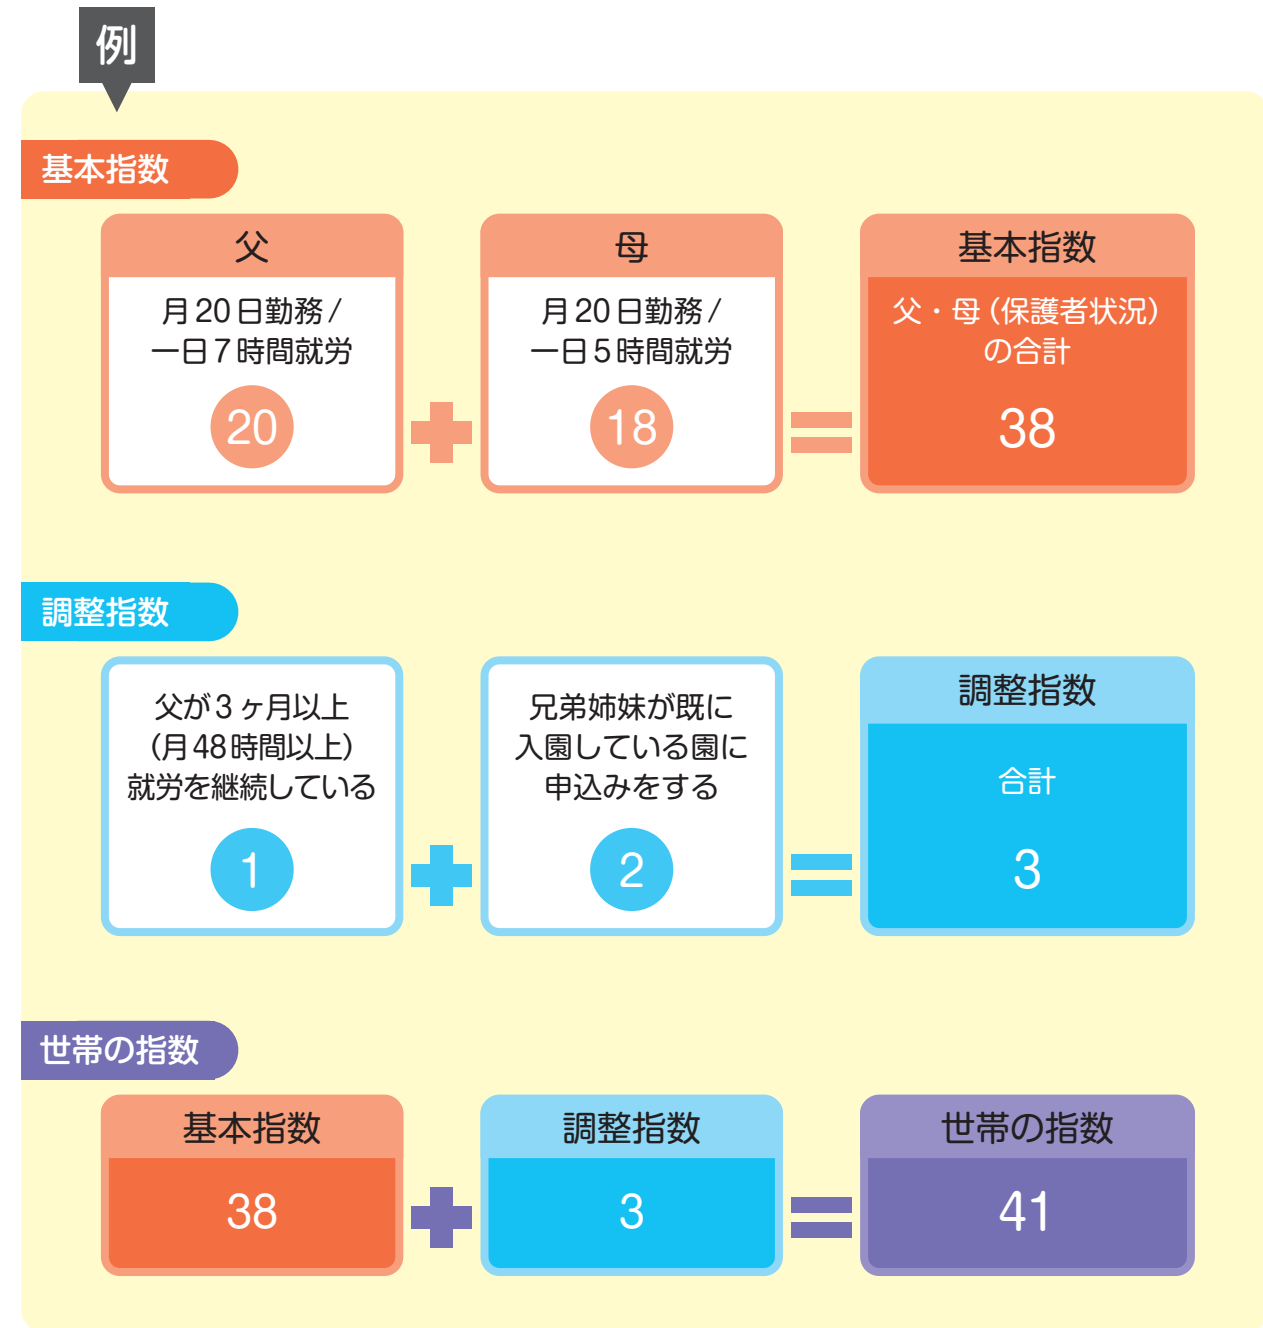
例

基本指数

父
月20日勤務/一日7時間就労
20

母
月20日勤務/一日5時間就労
18

基本指数
父・母(保護者状況)の合計
38

調整指数

父が3ヶ月以上(月48時間以上)就労を継続している
1

兄弟姉妹が既に入園している園に申込みをする
2

調整指数
合計
3

世帯の指数

基本指数
38

調整指数
3

世帯の指数
41